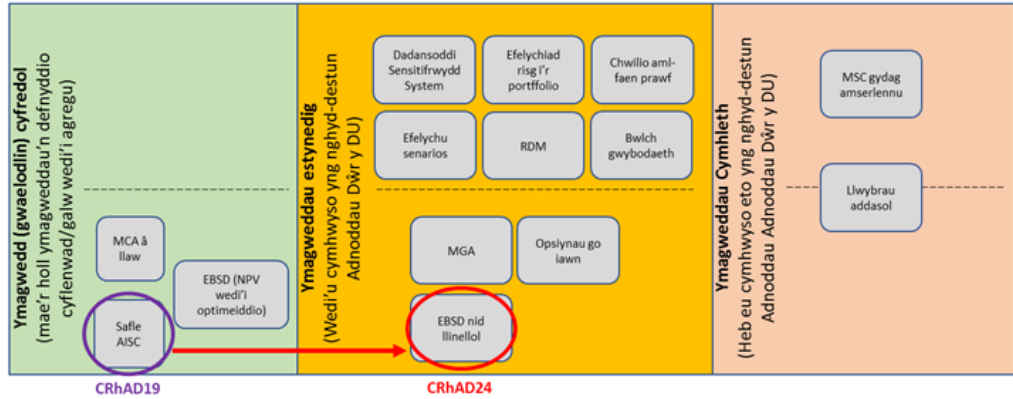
Ymagwedd (gwaelodlin) cyfredol
(mae'r holl ymagweddau'n defnyddio cyflenwad/galw wedi'i agregu)

MCA â llaw

EBSD (NPV wedi'i optimeiddio)

Safle AISC

CRhAD19

Ymagweddau estynedig
(Wedi'u cymhwyso yng nghyd-destun Adnoddau Dŵr y DU)

Dadansoddi Sensitifrwydd System

Efelychiad risg i'r portffolio

Chwilio aml-faen prawf

Efelychu senarios

RDM

Bwlch gwybodaeth

MGA

Opsiynau go iawn

EBSD nid llinellol

CRhAD24

Ymagweddau Cymhleth
(Heb eu cymhwyso eto yng nghyd-destun Adnoddau Dŵr y DU)

MSC gydag amserlennu

Llwybrau addasol